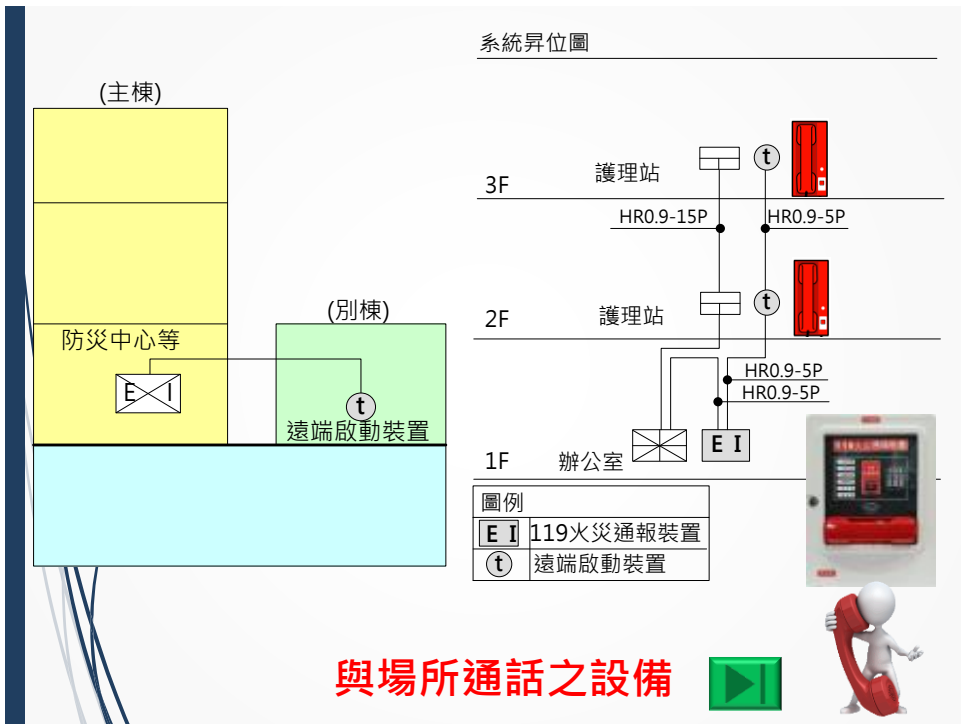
系統昇位圖

(主棟)

防災中心等

E I

(別棟)

t

遠端啟動裝置

t

護理站

3F

HR0.9-15P

HR0.9-5P

t

護理站

2F

HR0.9-5P

HR0.9-5P

1F

辦公室

E I

| 圖例 | |
|---|---|
| E I | 119火災通報裝置 |
| t | 遠端啟動裝置 |

與場所通話之設備